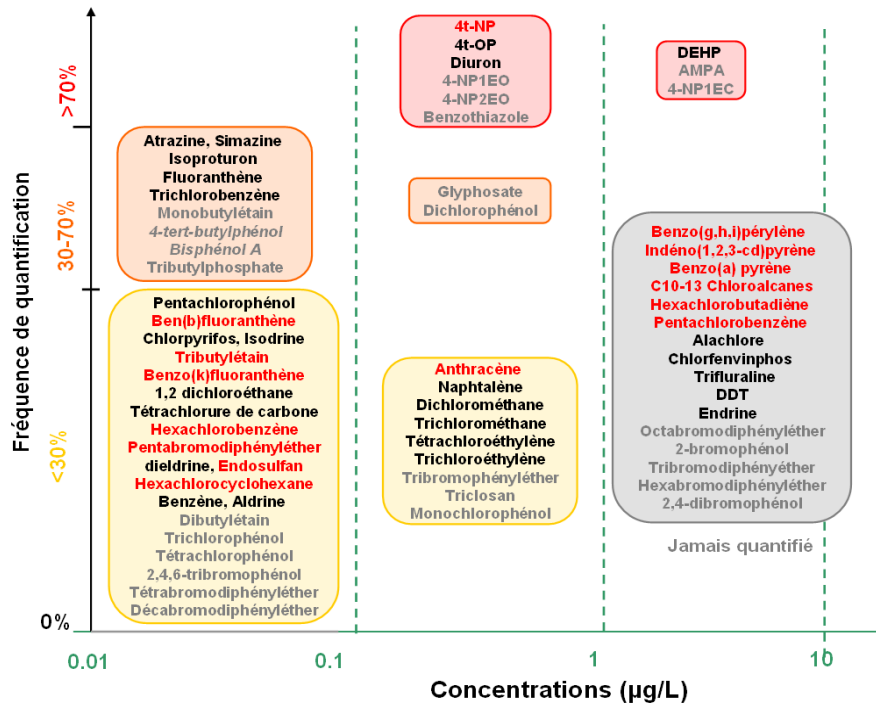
>70%
30-70%
<30%
0%
Fréquence de quantification

4t-NP
4t-OP
Diuron
4-NP1EO
4-NP2EO
Benzothiazole

DEHP
AMPA
4-NP1EC

Atrazine, Simazine
Isoproturon
Fluoranthène
Trichlorobenzène
Monobutylétain
4-tert-butylphénol
Bisphénol A
Tributylphosphate

Glyphosate
Dichlorophénol

Benzo(g,h,i)pérylène
Indéno(1,2,3-cd)pyrène
Benzo(a) pyrène
C10-13 Chloroalcanes
Hexachlorobutadiène
Pentachlorobenzène
Alachlore
Chlorfenvinphos
Trifluraline
DDT
Endrine
Octabromodiphényléther
2-bromophénol
Tribromodiphényéther
Hexabromodiphényléther
2,4-dibromophénol

Jamais quantifié

Pentachlorophénol
Ben(b)fluoranthène
Chlorpyrifos, Isodrine
Tributylétain
Benzo(k)fluoranthène
1,2 dichloroéthane
Tétrachlorure de carbone
Hexachlorobenzène
Pentabromodiphényléther
dieldrine, Endosulfan
Hexachlorocyclohexane
Benzène, Aldrine
Dibutylétain
Trichlorophénol
Tétrachlorophénol
2,4,6-tribromophénol
Tétrabromodiphényléther
Décabromodiphényléther

Anthracène
Naphtalène
Dichlorométhane
Trichlorométhane
Tétrachloroéthylène
Trichloroéthylène
Tribromophényléther
Triclosan
Monochlorophénol

0.01
0.1
1
10
Concentrations (µg/L)